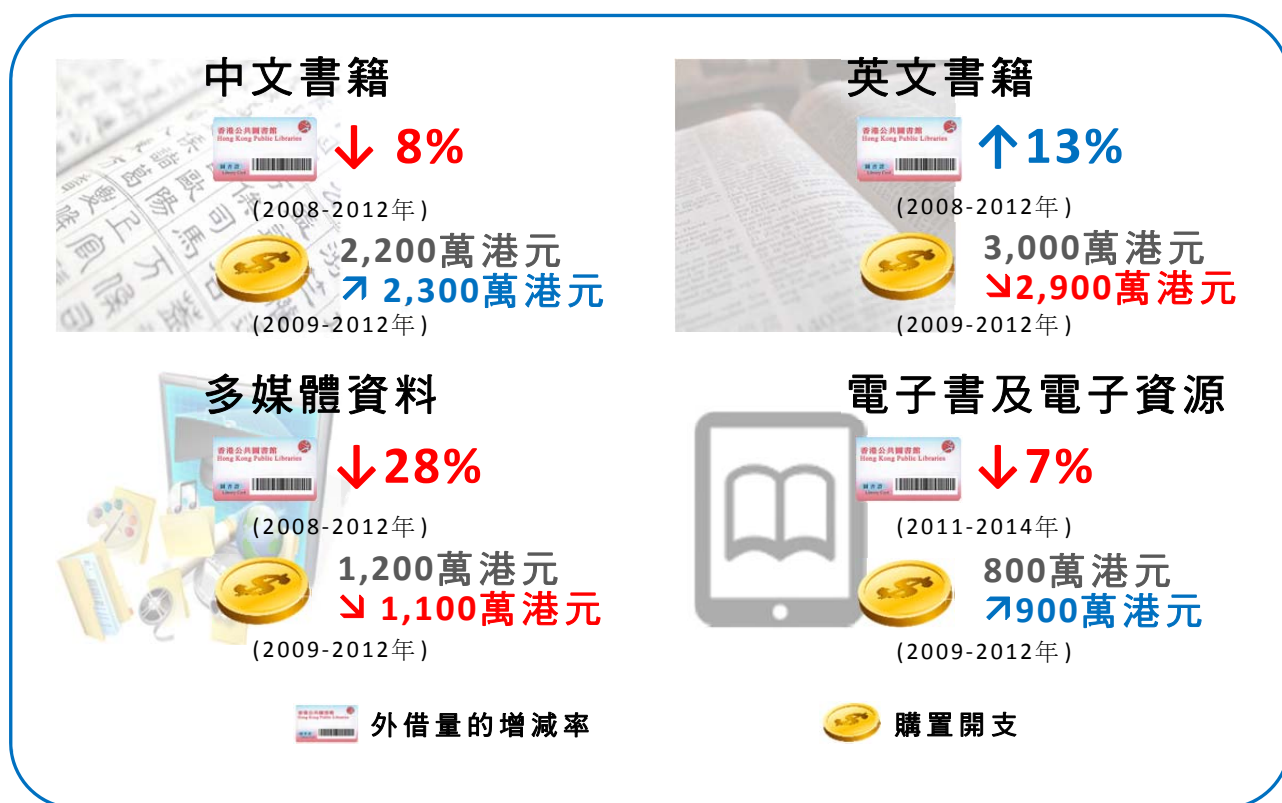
中文書籍

香港公共圖書館 Hong Kong Public Libraries

↓ 8%

(2008-2012年)

2,200萬港元

↗ 2,300萬港元

(2009-2012年)

英文書籍

香港公共圖書館 Hong Kong Public Libraries

↑13%

(2008-2012年)

3,000萬港元

↘2,900萬港元

(2009-2012年)

多媒體資料

香港公共圖書館 Hong Kong Public Libraries

↓28%

(2008-2012年)

1,200萬港元

↘ 1,100萬港元

(2009-2012年)

電子書及電子資源

香港公共圖書館 Hong Kong Public Libraries

↓7%

(2011-2014年)

800萬港元

↗900萬港元

(2009-2012年)

外借量的增減率

購置開支